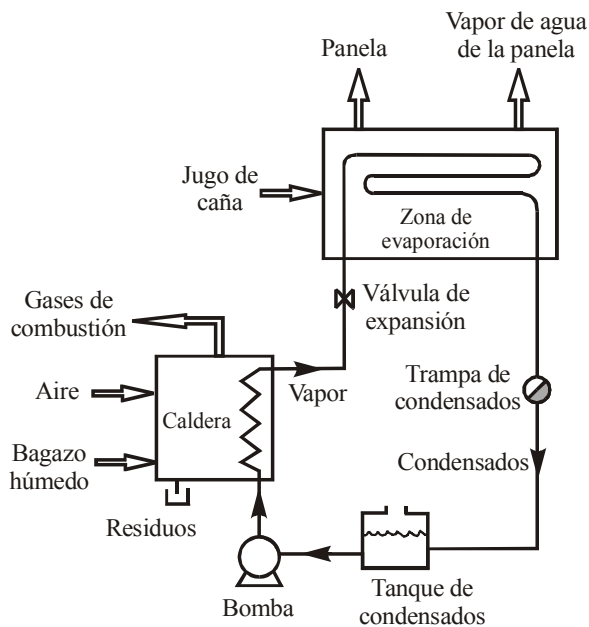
Panela

Vapor de agua de la panela

Jugo de caña

Zona de evaporación

Gases de combustión

Válvula de expansión

Aire

Caldera

Vapor

Trampa de condensados

Bagazo húmedo

Condensados

Residuos

Bomba

Tanque de condensados